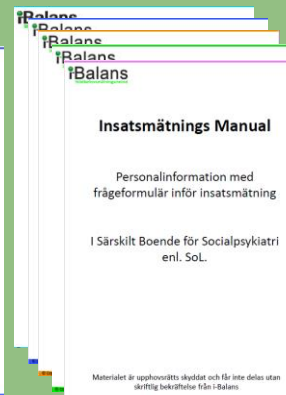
iBalans
iBalans
iBalans
iBalans
iBalans

Insatsmätnings Manual

Personalinformation med frågeformulär inför insatsmätning

I Särskilt Boende för Socialpsykiatri enl. SoL.

Materialet är upphovsrätts skyddat och får inte delas utan skriftlig bekräftelse från i-Balans